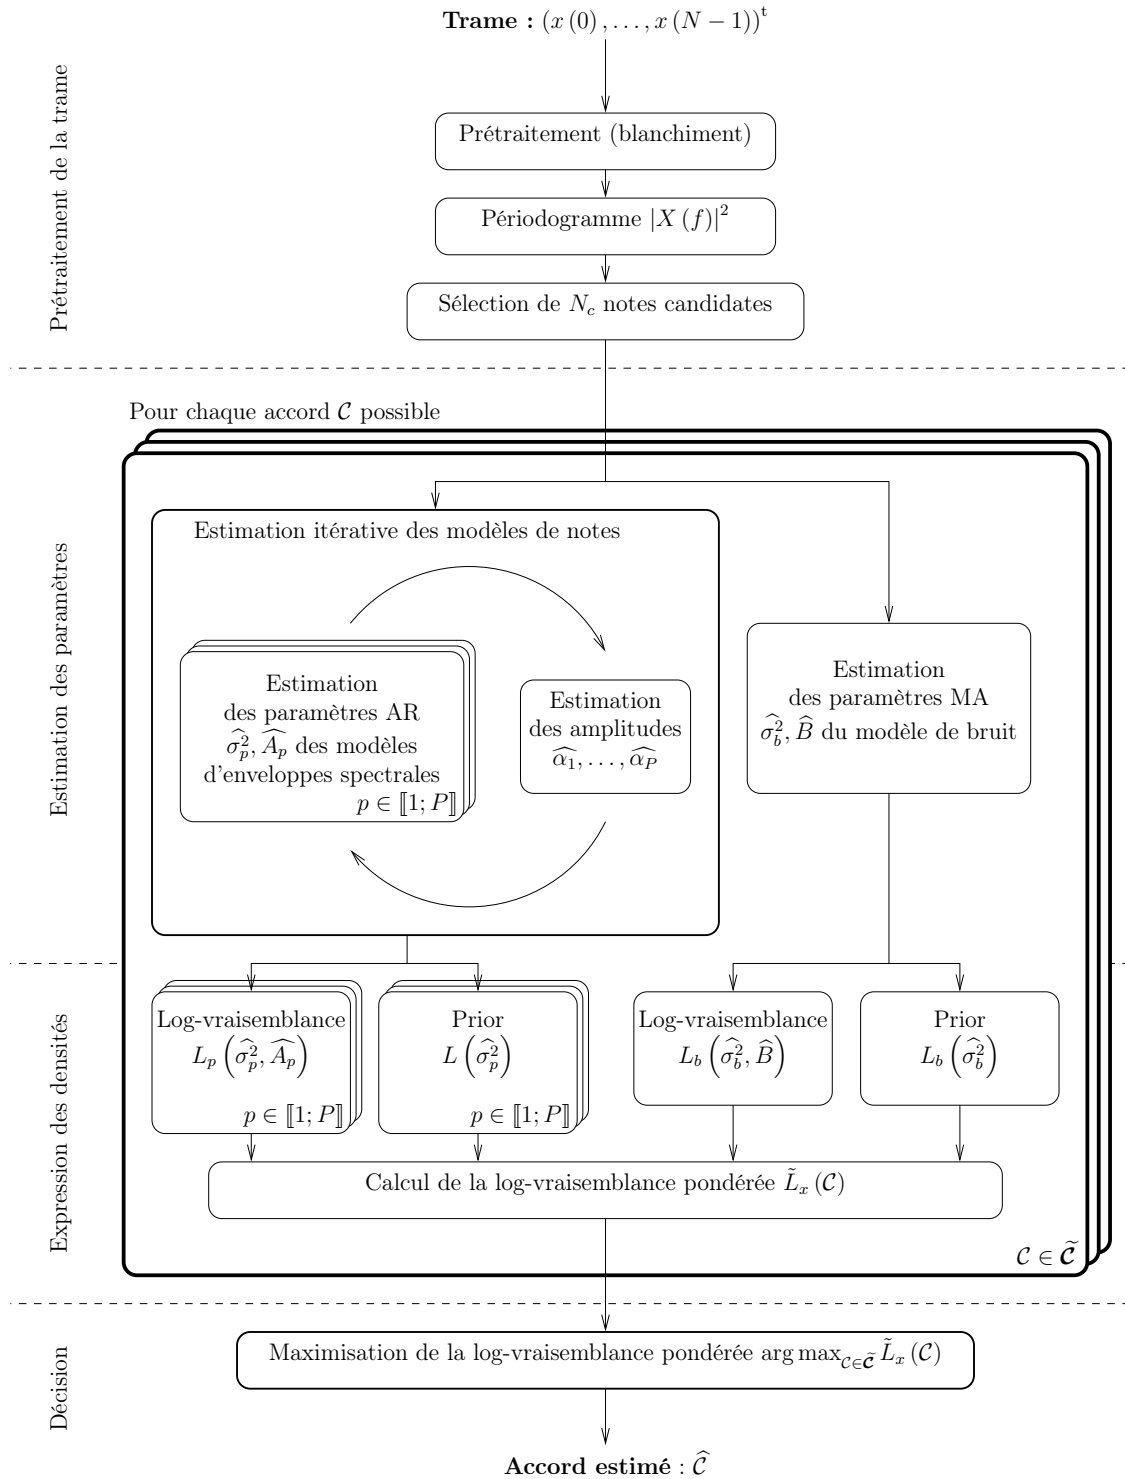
**Trame :** $(x(0), \ldots, x(N-1))^t$

Prétraitement de la trame

Prétraitement (blanchiment)

Périodogramme $|X(f)|^2$

Sélection de $N_c$ notes candidates

Pour chaque accord $\mathcal{C}$ possible

Estimation des paramètres

Estimation itérative des modèles de notes

Estimation des paramètres AR $\widehat{\sigma_p^2}, \widehat{A_p}$ des modèles d'enveloppes spectrales $p \in [\![1; P]\!]$

Estimation des amplitudes $\widehat{\alpha_1}, \ldots, \widehat{\alpha_P}$

Estimation des paramètres MA $\widehat{\sigma_b^2}, \widehat{B}$ du modèle de bruit

Expression des densités

Log-vraisemblance $L_p\left(\widehat{\sigma_p^2}, \widehat{A_p}\right)$ $p \in [\![1; P]\!]$

Prior $L\left(\widehat{\sigma_p^2}\right)$ $p \in [\![1; P]\!]$

Log-vraisemblance $L_b\left(\widehat{\sigma_b^2}, \widehat{B}\right)$

Prior $L_b\left(\widehat{\sigma_b^2}\right)$

Calcul de la log-vraisemblance pondérée $\tilde{L}_x(\mathcal{C})$

$\mathcal{C} \in \widetilde{\mathcal{C}}$

Décision

Maximisation de la log-vraisemblance pondérée $\arg\max_{\mathcal{C}\in\widetilde{\mathcal{C}}} \tilde{L}_x(\mathcal{C})$

**Accord estimé** : $\widehat{\mathcal{C}}$